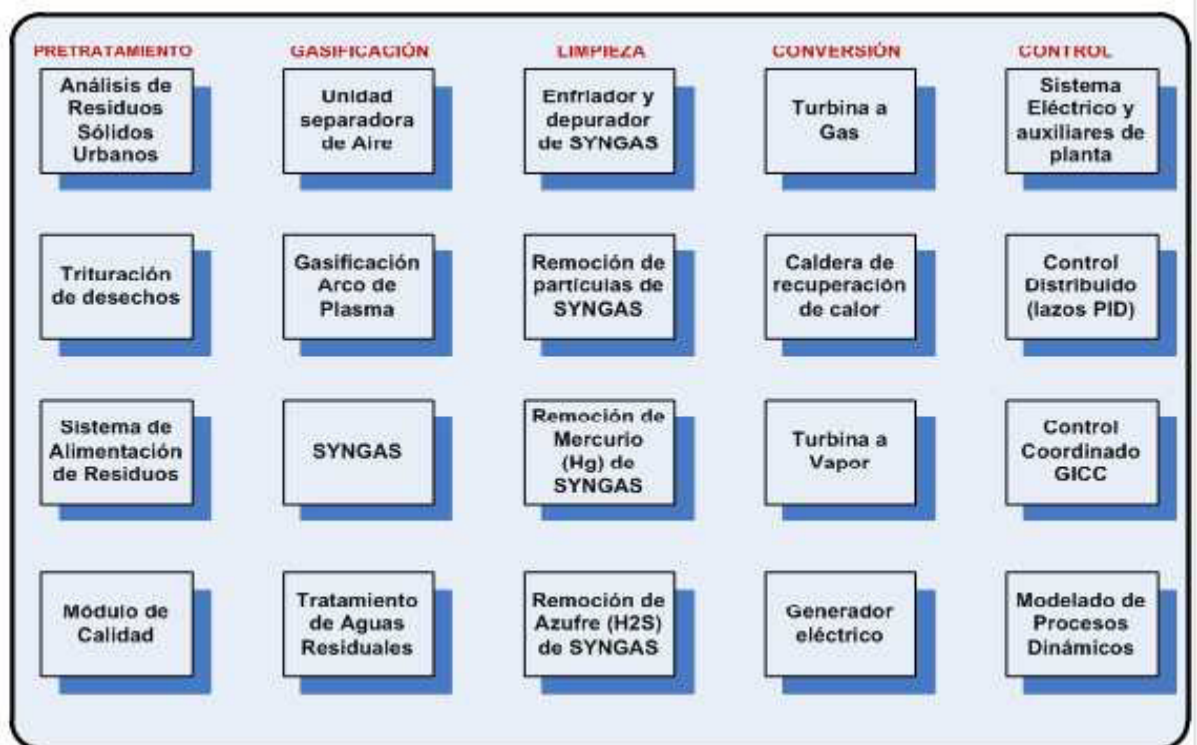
PRETRATAMIENTO

Análisis de Residuos Sólidos Urbanos

Trituración de desechos

Sistema de Alimentación de Residuos

Módulo de Calidad

GASIFICACIÓN

Unidad separadora de Aire

Gasificación Arco de Plasma

SYNGAS

Tratamiento de Aguas Residuales

LIMPIEZA

Enfriador y depurador de SYNGAS

Remoción de partículas de SYNGAS

Remoción de Mercurio (Hg) de SYNGAS

Remoción de Azufre (H2S) de SYNGAS

CONVERSIÓN

Turbina a Gas

Caldera de recuperación de calor

Turbina a Vapor

Generador eléctrico

CONTROL

Sistema Eléctrico y auxiliares de planta

Control Distribuido (lazos PID)

Control Coordinado GICC

Modelado de Procesos Dinámicos